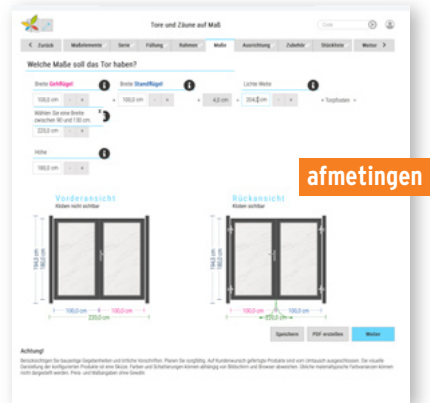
Tore und Zäune auf Maß

Code

< Zurück | Maßelemente | Serie | Füllung | Rahmen | Maße | Ausrichtung | Zubehör | Stückliste | Weiter >

Welche Maße soll das Tor haben?

Breite Gehflügel
100,0 cm - +

Breite Standflügel
100,0 cm - +

4,0 cm

Lichte Weite
204,0 cm - +

+ Torpfosten =

Wählen Sie eine Breite zwischen 90 und 130 cm

220,0 cm

Höhe
180,0 cm - +

afmetingen

Vorderansicht
Klicken nicht sichtbar

Rückansicht
Klicken nicht sichtbar

184,0 cm
180,0 cm
100,0 cm
100,0 cm
220,0 cm

184,0 cm
180,0 cm
100,0 cm
100,0 cm
220,0 cm

Speichern | PDF erstellen | Weiter

Achtung!
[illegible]